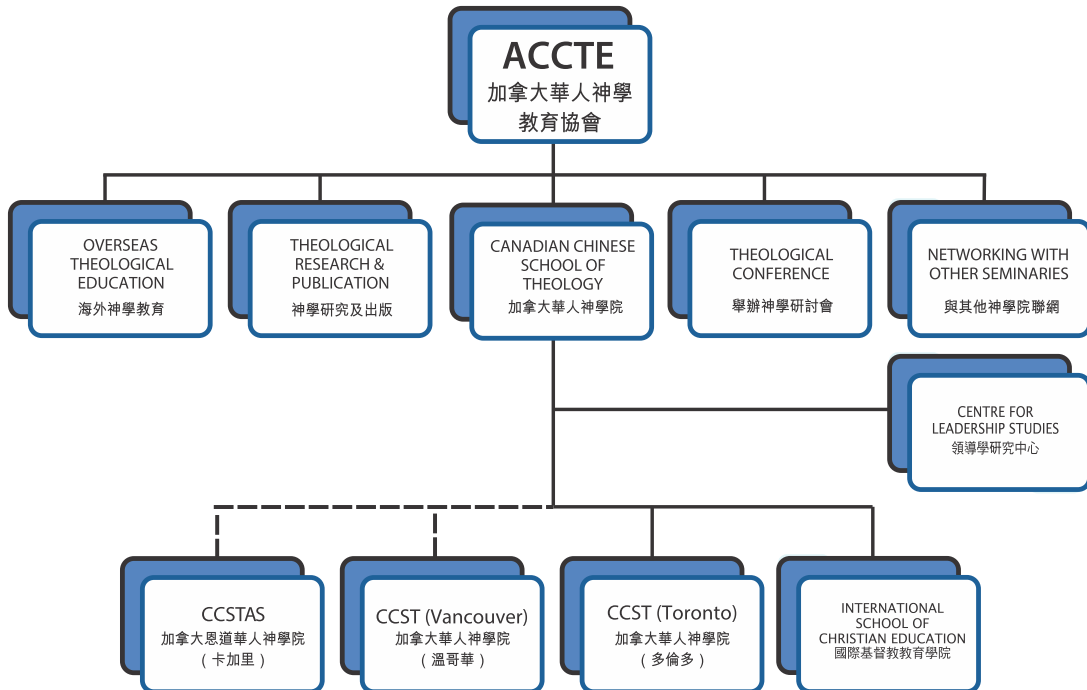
ACCTE
加拿大華人神學
教育協會

OVERSEAS THEOLOGICAL EDUCATION
海外神學教育

THEOLOGICAL RESEARCH & PUBLICATION
神學研究及出版

CANADIAN CHINESE SCHOOL OF THEOLOGY
加拿大華人神學院

THEOLOGICAL CONFERENCE
舉辦神學研討會

NETWORKING WITH OTHER SEMINARIES
與其他神學院聯網

CENTRE FOR LEADERSHIP STUDIES
領導學研究中心

CCSTAS
加拿大恩道華人神學院
（卡加里）

CCST (Vancouver)
加拿大華人神學院
（溫哥華）

CCST (Toronto)
加拿大華人神學院
（多倫多）

INTERNATIONAL SCHOOL OF CHRISTIAN EDUCATION
國際基督教教育學院